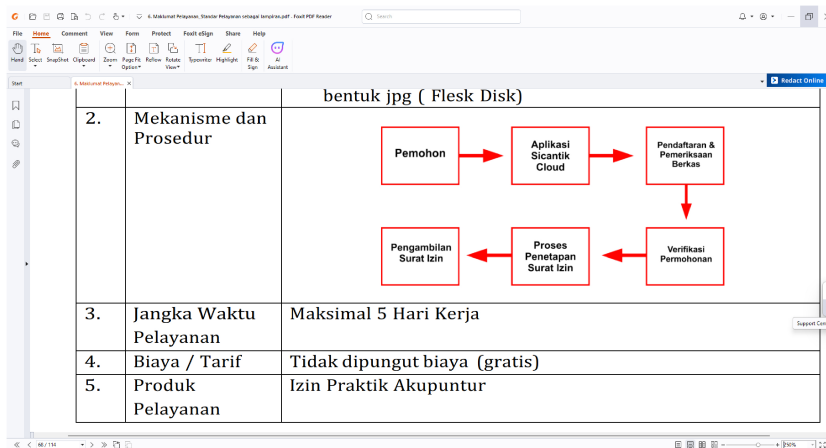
6. Maksimal Pelayanan, Standar Pelayanan sebagai lampiran.pdf - Foxit PDF Reader

Search

File Home Comment View Form Protect Foxit eSign Share Help

Hand Select SnapShot Clipboard Zoom Page Fit Option Reflow Rotate View Typewriter Highlight Fill & Sign AI Assistant

Start 6. Maksimal Pelayan...

Redact Online

| | | bentuk jpg ( Flesk Disk) |
|---|---|---|
| 2. | Mekanisme dan Prosedur | Pemohon → Aplikasi Sicantik Cloud → Pendaftaran & Pemeriksaan Berkas → Verifikasi Permohonan → Proses Penetapan Surat Izin → Pengambilan Surat Izin |
| 3. | Jangka Waktu Pelayanan | Maksimal 5 Hari Kerja |
| 4. | Biaya / Tarif | Tidak dipungut biaya (gratis) |
| 5. | Produk Pelayanan | Izin Praktik Akupuntur |

Support Cen

68 / 114

256%